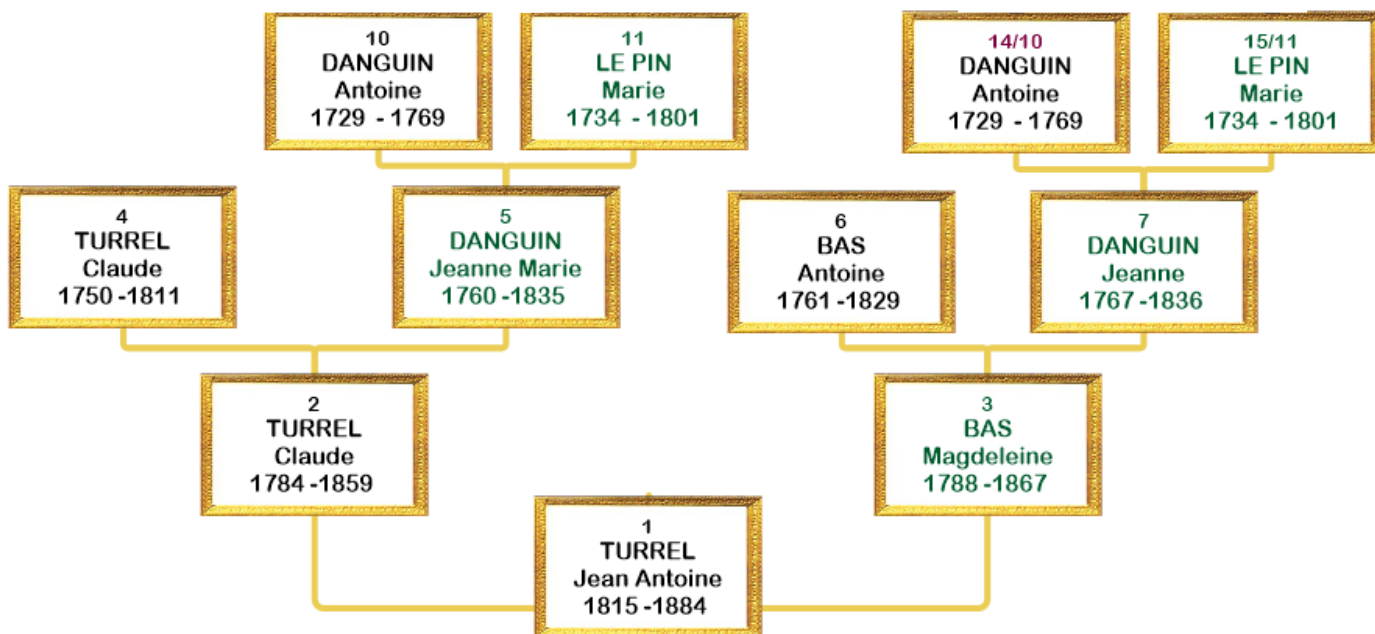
10
DANGUIN
Antoine
1729 - 1769

11
LE PIN
Marie
1734 - 1801

14/10
DANGUIN
Antoine
1729 - 1769

15/11
LE PIN
Marie
1734 - 1801

4
TURREL
Claude
1750 -1811

5
DANGUIN
Jeanne Marie
1760 -1835

6
BAS
Antoine
1761 -1829

7
DANGUIN
Jeanne
1767 -1836

2
TURREL
Claude
1784 -1859

3
BAS
Magdeleine
1788 -1867

1
TURREL
Jean Antoine
1815 -1884